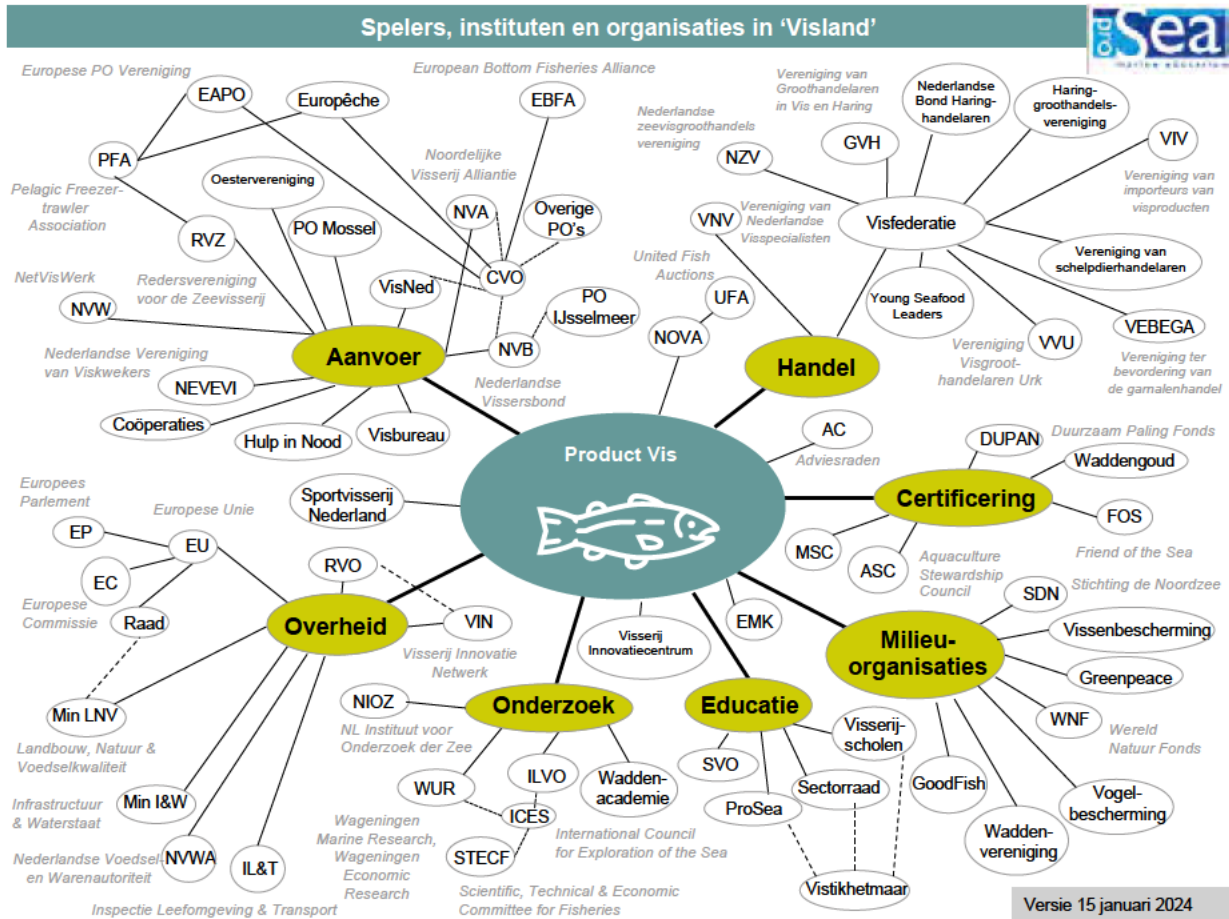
Spelers, instituten en organisaties in 'Visland'

ProSea marine education

Product Vis

Aanvoer

Europese PO Vereniging
EAPO
Europêche
European Bottom Fisheries Alliance
EBFA
PFA
Pelagic Freezer-trawler Association
Oestervereniging
Noordelijke Visserij Alliantie
NVA
Overige PO's
RVZ
Redersvereniging voor de Zeevisserij
PO Mossel
CVO
NetVisWerk
NVW
VisNed
PO IJsselmeer
NVB
Nederlandse Vereniging van Viskwekers
NEVEVI
Nederlandse Vissersbond
Coöperaties
Hulp in Nood
Visbureau

Handel

Vereniging van Groothandelaren in Vis en Haring
Nederlandse Bond Haring-handelaren
Haring-groothandels-vereniging
Nederlandse zeevisgroothandels vereniging
NZV
GVH
VIV
Vereniging van importeurs van visproducten
VNV
Vereniging van Nederlandse Visspecialisten
Visfederatie
Vereniging van schelpdierhandelaren
United Fish Auctions
UFA
NOVA
Young Seafood Leaders
VVU
Vereniging Visgroot-handelaren Urk
VEBEGA
Vereniging ter bevordering van de garnalenhandel

AC
Adviesraden

Certificering

DUPAN
Duurzaam Paling Fonds
Waddengoud
FOS
Friend of the Sea
MSC
ASC
Aquaculture Stewardship Council

Milieu-organisaties

SDN
Stichting de Noordzee
Vissenbescherming
Greenpeace
WNF
Wereld Natuur Fonds
GoodFish
Vogel-bescherming
Wadden-vereniging

Educatie

EMK
Visserij-scholen
SVO
Sectorraad
ProSea
Vistikhetmaar

Onderzoek

Visserij Innovatiecentrum
NIOZ
NL Instituut voor Onderzoek der Zee
WUR
Wageningen Marine Research, Wageningen Economic Research
ILVO
Wadden-academie
ICES
International Council for Exploration of the Sea
STECF
Scientific, Technical & Economic Committee for Fisheries

Overheid

Sportvisserij Nederland
Europees Parlement
EP
Europese Unie
EU
EC
Europese Commissie
Raad
RVO
VIN
Visserij Innovatie Netwerk
Min LNV
Landbouw, Natuur & Voedselkwaliteit
Min I&W
Infrastructuur & Waterstaat
NVWA
Nederlandse Voedsel- en Warenautoriteit
IL&T
Inspectie Leefomgeving & Transport

Versie 15 januari 2024